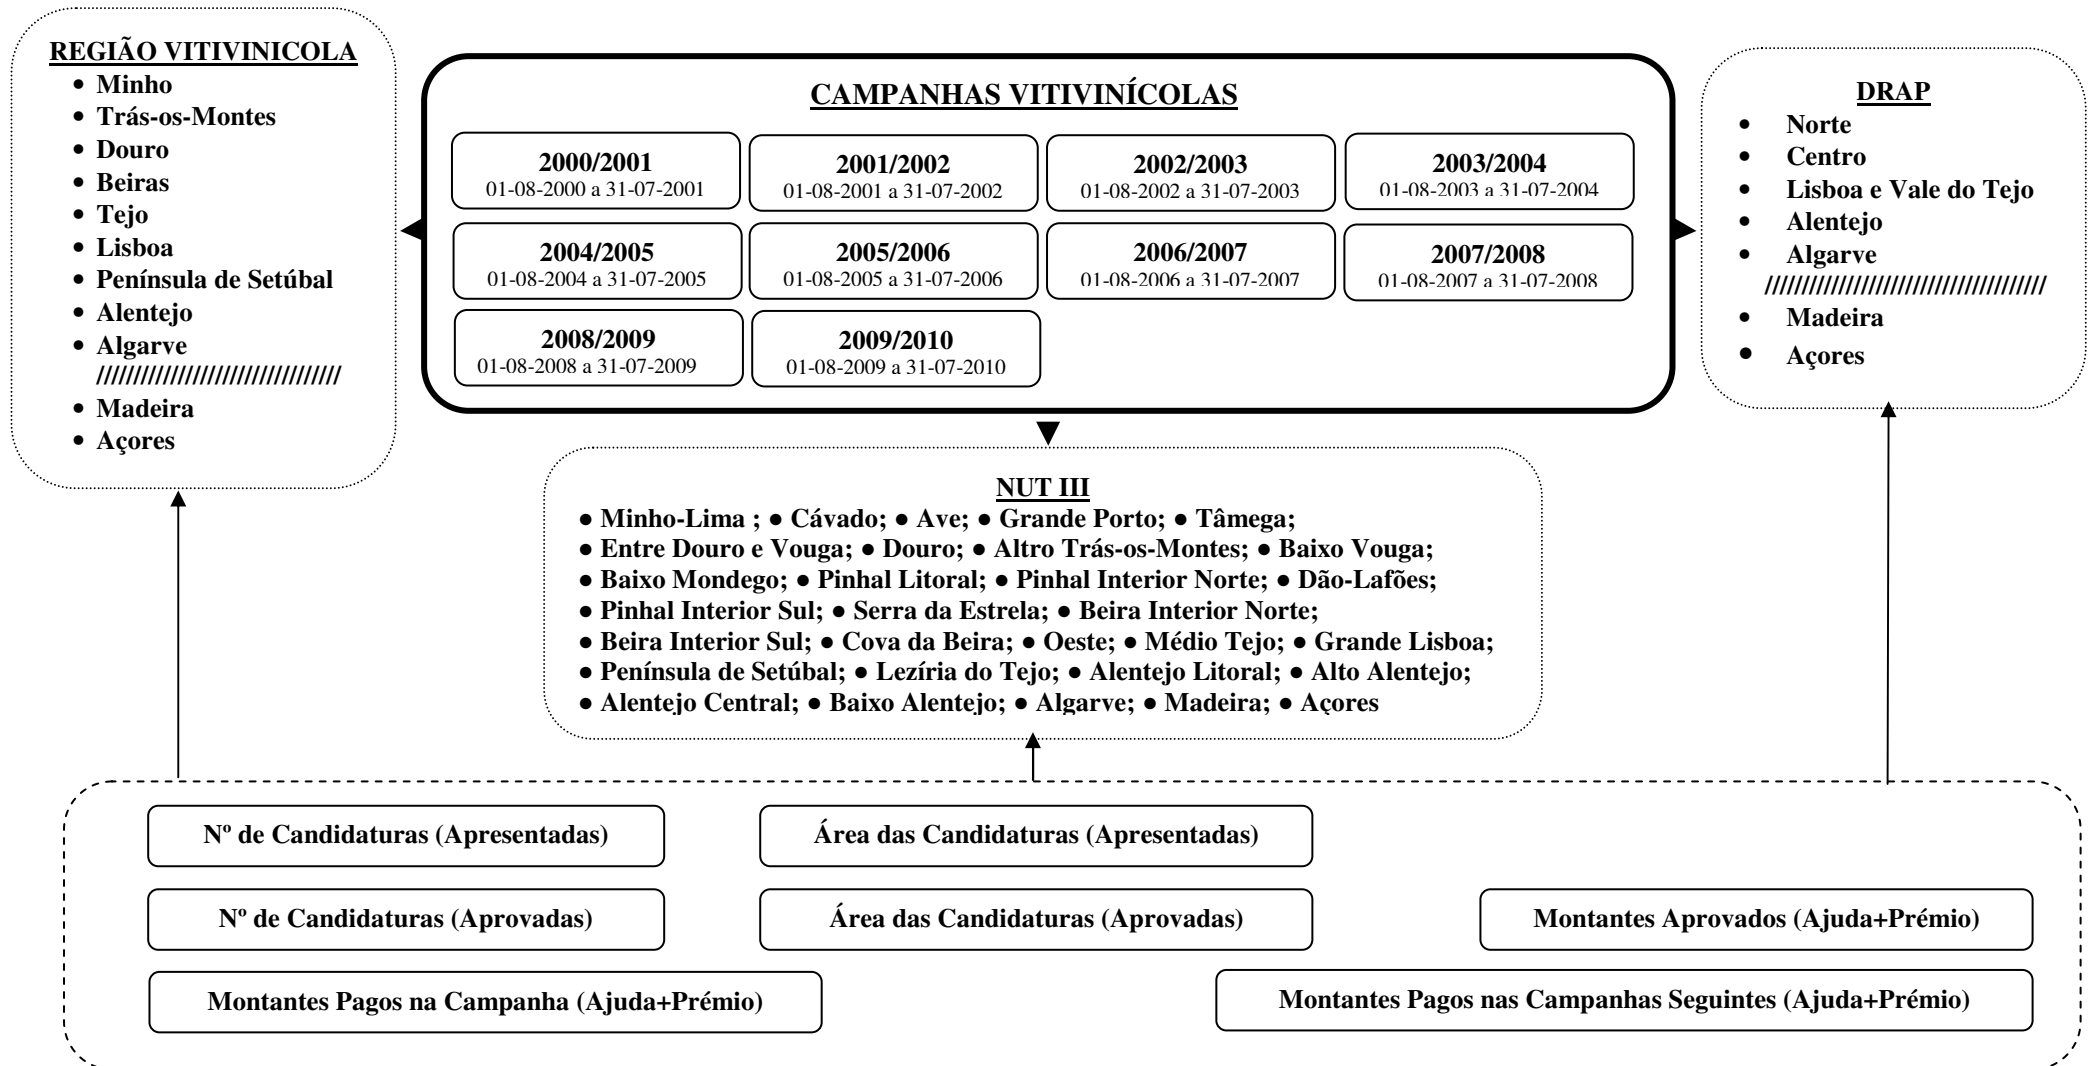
REGIÃO VITIVINICOLA
• Minho
• Trás-os-Montes
• Douro
• Beiras
• Tejo
• Lisboa
• Península de Setúbal
• Alentejo
• Algarve
//////////////////////////////////
• Madeira
• Açores

CAMPANHAS VITIVINÍCOLAS

2000/2001
01-08-2000 a 31-07-2001

2001/2002
01-08-2001 a 31-07-2002

2002/2003
01-08-2002 a 31-07-2003

2003/2004
01-08-2003 a 31-07-2004

2004/2005
01-08-2004 a 31-07-2005

2005/2006
01-08-2005 a 31-07-2006

2006/2007
01-08-2006 a 31-07-2007

2007/2008
01-08-2007 a 31-07-2008

2008/2009
01-08-2008 a 31-07-2009

2009/2010
01-08-2009 a 31-07-2010

DRAP
• Norte
• Centro
• Lisboa e Vale do Tejo
• Alentejo
• Algarve
//////////////////////////////////////
• Madeira
• Açores

NUT III
• Minho-Lima ; • Cávado; • Ave; • Grande Porto; • Tâmega; • Entre Douro e Vouga; • Douro; • Altro Trás-os-Montes; • Baixo Vouga; • Baixo Mondego; • Pinhal Litoral; • Pinhal Interior Norte; • Dão-Lafões; • Pinhal Interior Sul; • Serra da Estrela; • Beira Interior Norte; • Beira Interior Sul; • Cova da Beira; • Oeste; • Médio Tejo; • Grande Lisboa; • Península de Setúbal; • Lezíria do Tejo; • Alentejo Litoral; • Alto Alentejo; • Alentejo Central; • Baixo Alentejo; • Algarve; • Madeira; • Açores

Nº de Candidaturas (Apresentadas)

Área das Candidaturas (Apresentadas)

Nº de Candidaturas (Aprovadas)

Área das Candidaturas (Aprovadas)

Montantes Aprovados (Ajuda+Prémio)

Montantes Pagos na Campanha (Ajuda+Prémio)

Montantes Pagos nas Campanhas Seguintes (Ajuda+Prémio)